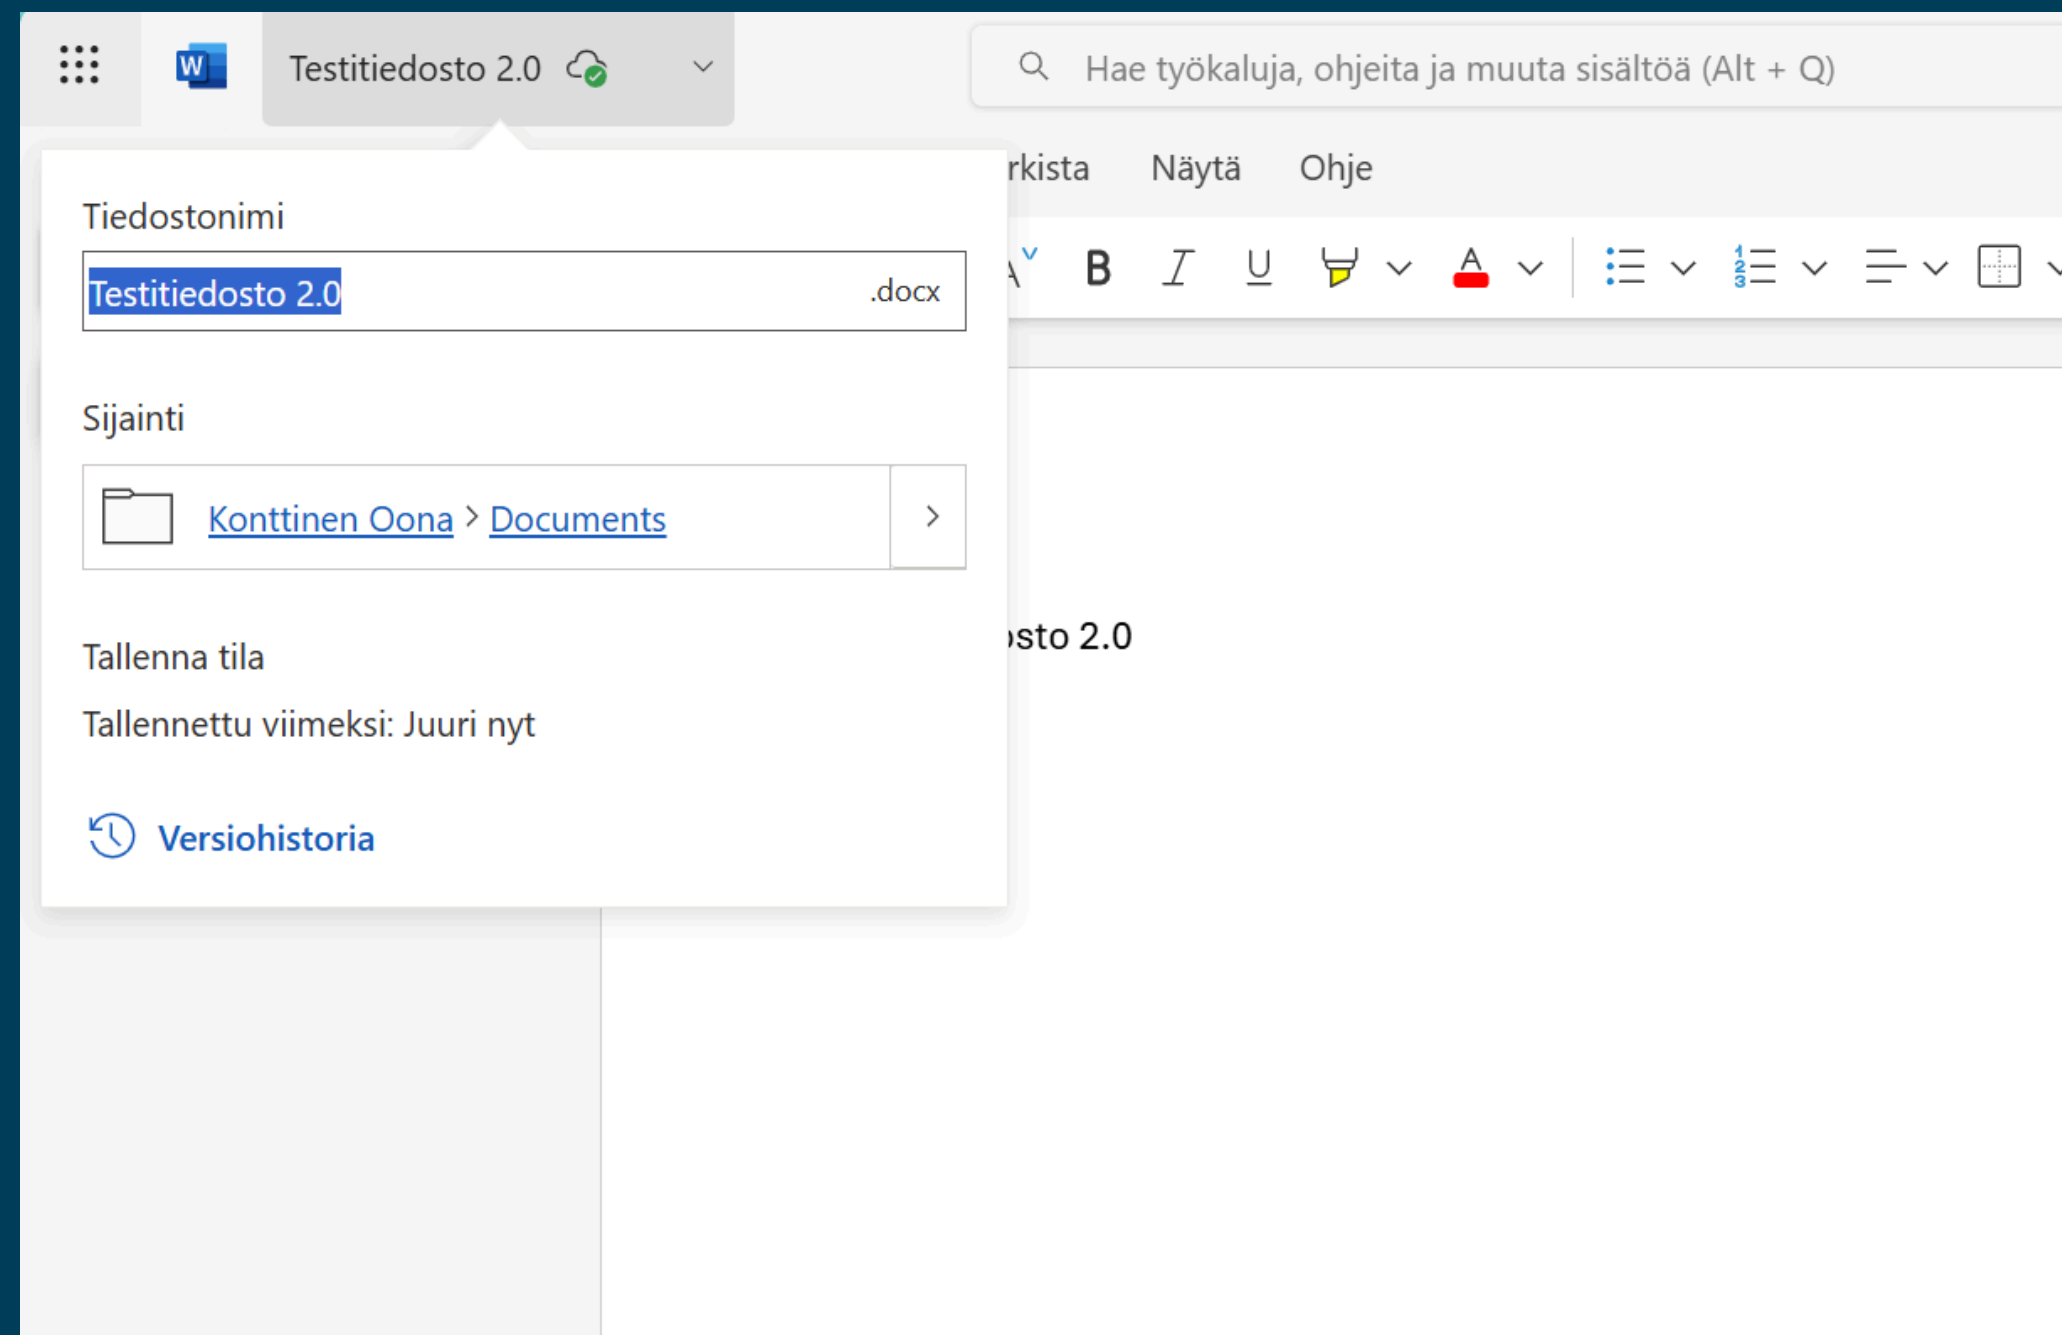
Testitiedosto 2.0

Hae työkaluja, ohjeita ja muuta sisältöä (Alt + Q)

rkista Näytä Ohje

Tiedostonimi

Testitiedosto 2.0 .docx

Sijainti

Konttinen Oona > Documents

Tallenna tila

Tallennettu viimeksi: Juuri nyt

Versiohistoria

sto 2.0